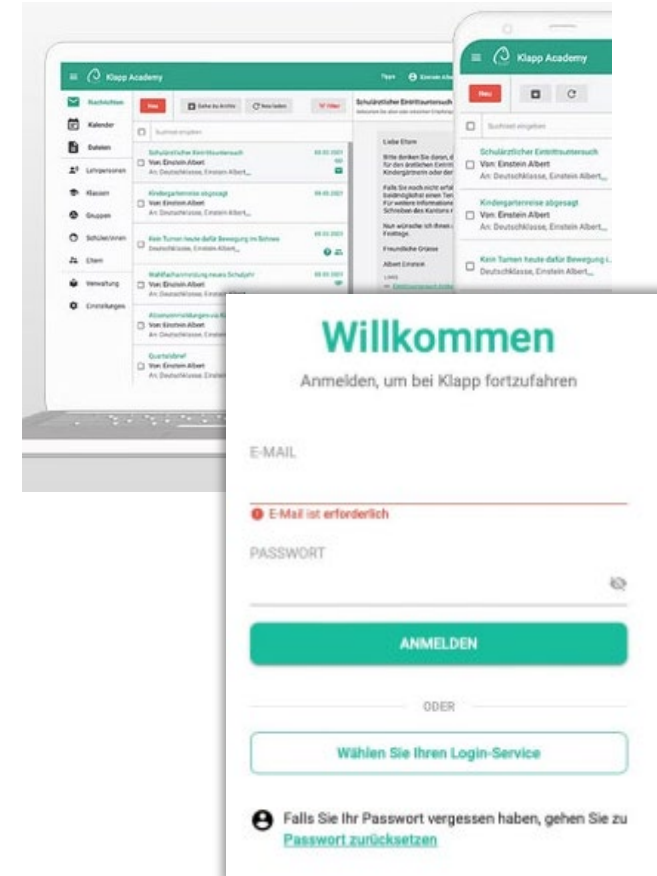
Klapp Academy

Nachrichten
Kalender
Dateien
Lehrpersonen
Klassen
Gruppen
Schüler/innen
Eltern
Verwaltung
Einstellungen

Neu
Suchbegriff eingeben

Schulärztlicher Eintrittsuntersuch
Von: Einstein Albert
An: Deutschklasse, Einstein Albert,...

Kindergartenreise abgesagt
Von: Einstein Albert
An: Deutschklasse, Einstein Albert,...

Kein Turnen heute dafür Bewegung im Schnee
Deutschklasse, Einstein Albert,...

Wahlfachanmeldung neues Schuljahr
Von: Einstein Albert
An: Deutschklasse, Einstein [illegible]

Absenzenmeldungen via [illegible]
Von: Einstein Albert
An: Deutschklasse, Einstein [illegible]

Quartalsbrief
Von: Einstein Albert
An: Deutschklasse, Einstein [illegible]

Schulärztlicher Eintrittsuntersuch

Liebe Eltern

Freundliche Grüsse

Albert Einstein

Klapp Academy

Neu

Suchtext eingeben

Schulärztlicher Eintrittsuntersuch
Von: Einstein Albert
An: Deutschklasse, Einstein Albert,...

Kindergartenreise abgesagt
Von: Einstein Albert
An: Deutschklasse, Einstein Albert,...

Kein Turnen heute dafür Bewegung i...
Deutschklasse, Einstein Albert,...

Willkommen

Anmelden, um bei Klapp fortzufahren

E-MAIL

E-Mail ist erforderlich

PASSWORT

ANMELDEN

ODER

Wählen Sie Ihren Login-Service

Falls Sie Ihr Passwort vergessen haben, gehen Sie zu
Passwort zurücksetzen